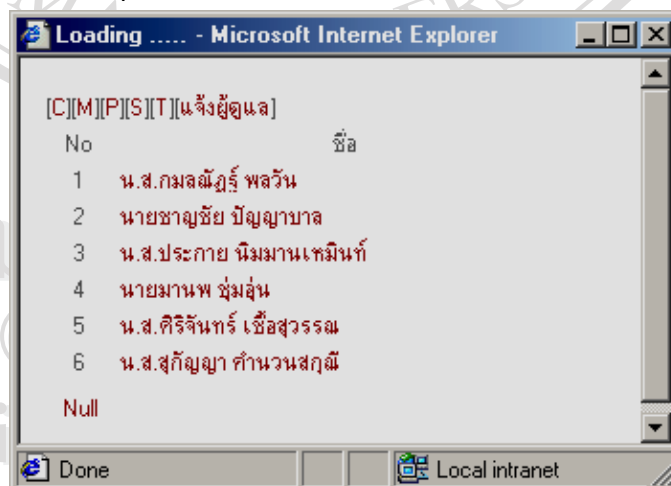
Loading ..... - Microsoft Internet Explorer

[C][M][P][S][T][แจ้งผู้ดูแล]

| No | ชื่อ |
|---|---|
| 1 | น.ส.กมลณัฎฐ์ พลวัน |
| 2 | นายชาญชัย ปัญญาบาล |
| 3 | น.ส.ประกาย นิมมานเหมินท์ |
| 4 | นายมานพ ชุ่มอุ่น |
| 5 | น.ส.ศิริจันทร์ เชื้อสุวรรณ |
| 6 | น.ส.สุกัญญา คำนวนสกุณี |

Null

Done

Local intranet